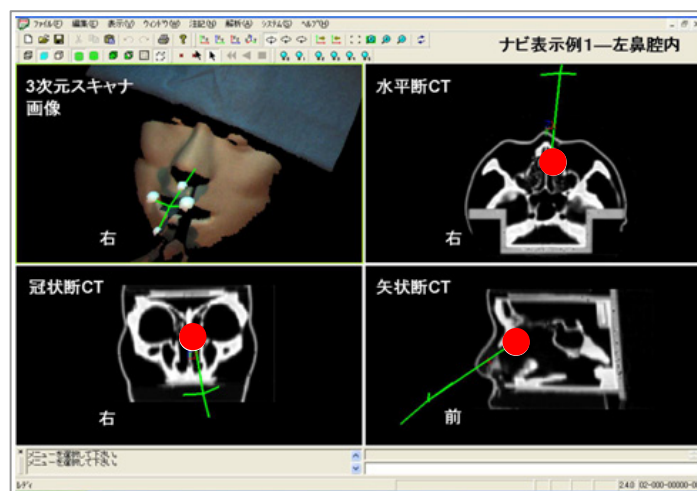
ファイル(F) 編集(E) 表示(V) ウィンドウ(W) 注記(N) 解析(A) システム(S) ヘルプ(H)

ナビ表示例1—左鼻腔内

3次元スキャナ画像

右

水平断CT

右

冠状断CT

右

矢状断CT

前

メニューを選択して下さい
メニューを選択して下さい

レディ

2.4.0 02-000-0000-0